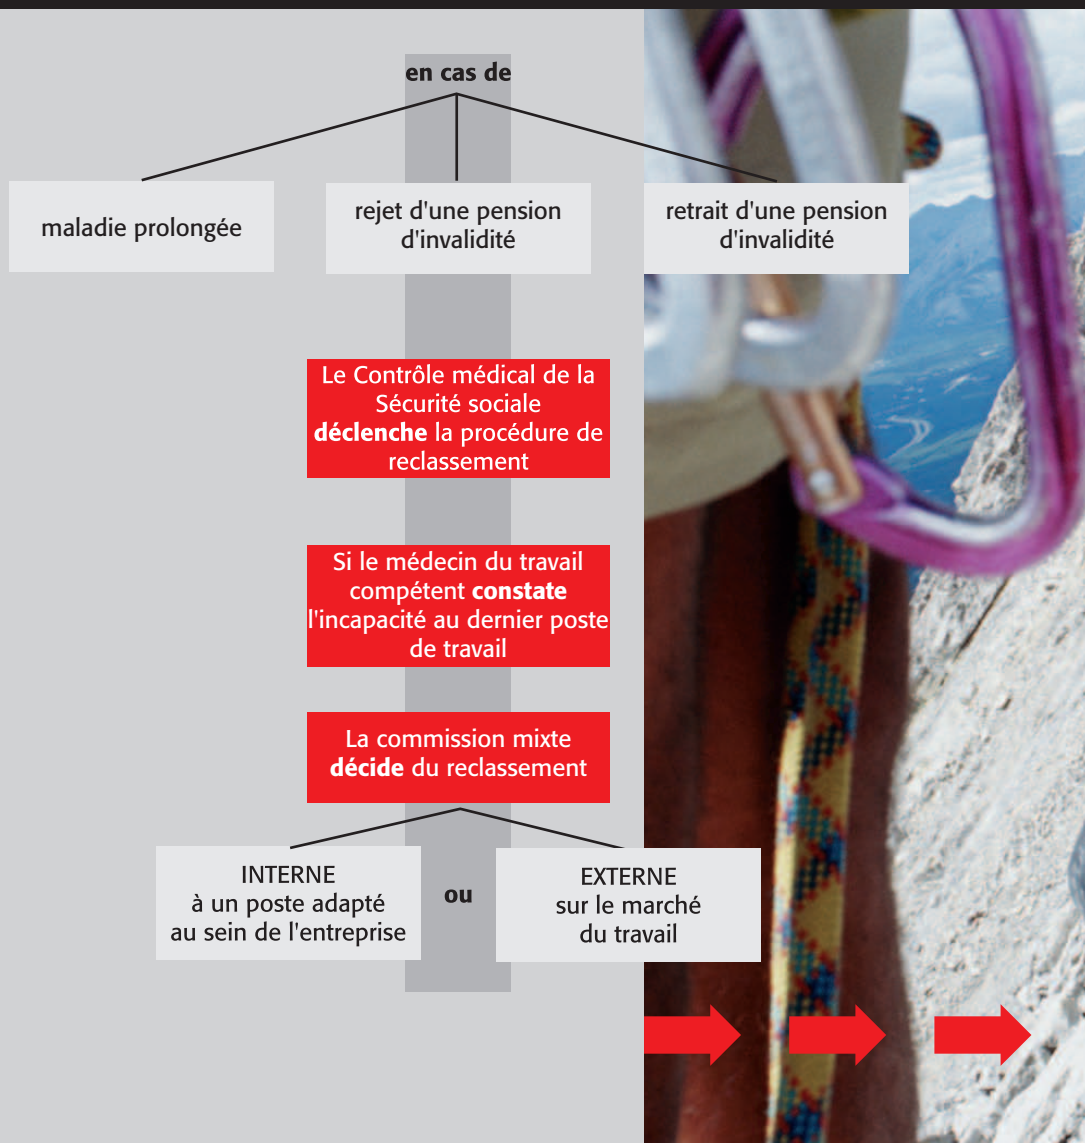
en cas de

maladie prolongée

rejet d'une pension d'invalidité

retrait d'une pension d'invalidité

Le Contrôle médical de la Sécurité sociale **déclenche** la procédure de reclassement

Si le médecin du travail compétent **constate** l'incapacité au dernier poste de travail

La commission mixte **décide** du reclassement

INTERNE
à un poste adapté au sein de l'entreprise

ou

EXTERNE
sur le marché du travail